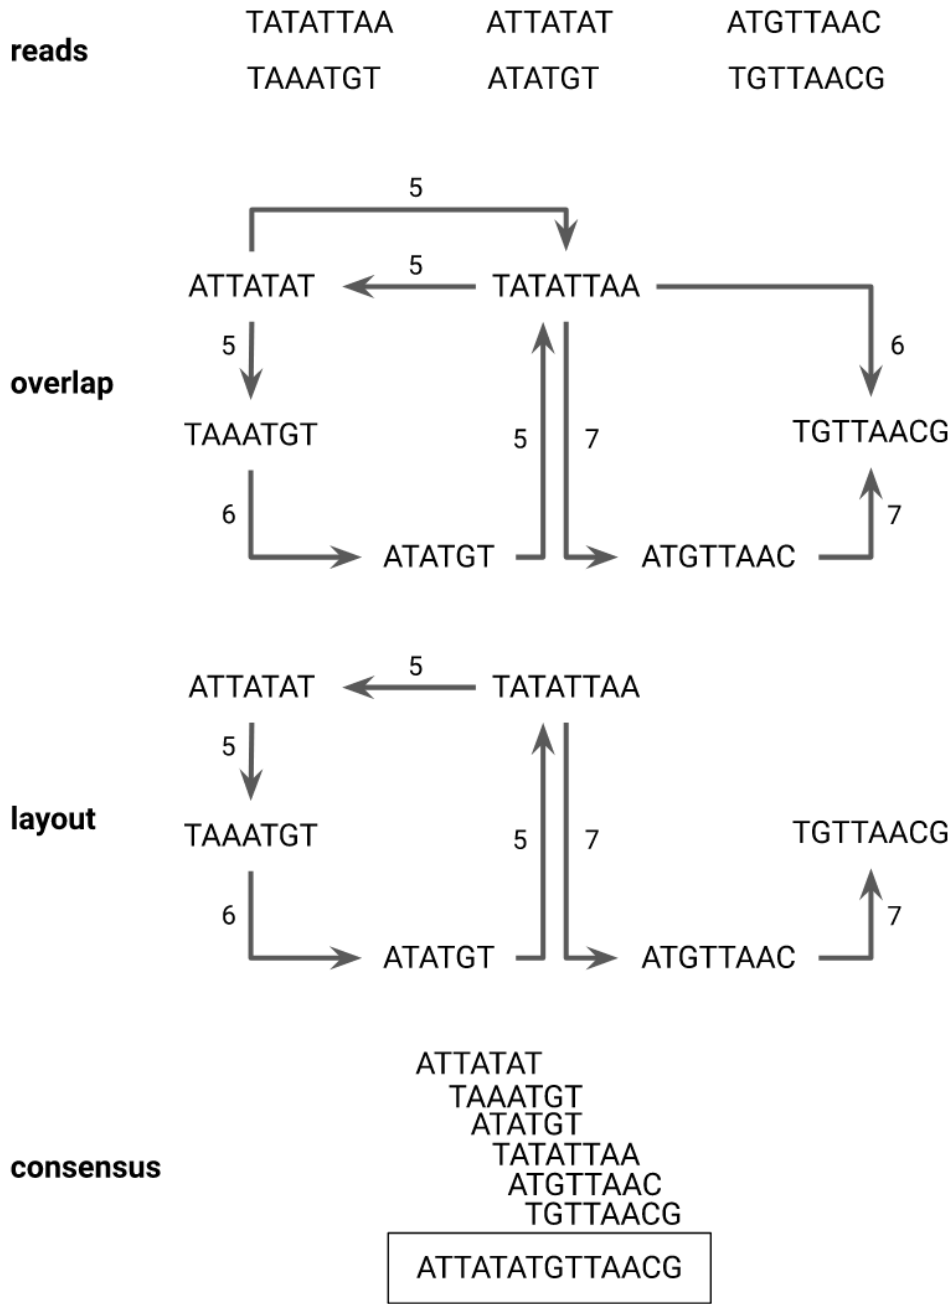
reads

TATATTAA ATTATAT ATGTTAAC
TAAATGT ATATGT TGTTAACG

overlap

5
ATTATAT 5 TATATTAA
5 6
TAAATGT 5 7 TGTTAACG
6 7
ATATGT ATGTTAAC

layout

ATTATAT 5 TATATTAA
5
TAAATGT 5 7 TGTTAACG
6 7
ATATGT ATGTTAAC

consensus

ATTATAT
TAAATGT
ATATGT
TATATTAA
ATGTTAAC
TGTTAACG
ATTATATGTTAACG